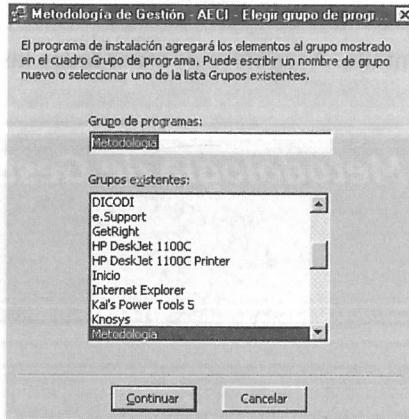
Metodología de Gestión - AECI - Elegir grupo de progr...

El programa de instalación agregará los elementos al grupo mostrado en el cuadro Grupo de programa. Puede escribir un nombre de grupo nuevo o seleccionar uno de la lista Grupos existentes.

Grupo de programas:

Metodología

Grupos existentes:

DICODI
e.Support
GetRight
HP DeskJet 1100C
HP DeskJet 1100C Printer
Inicio
Internet Explorer
Kai's Power Tools 5
Knosys
Metodología

Continuar

Cancelar